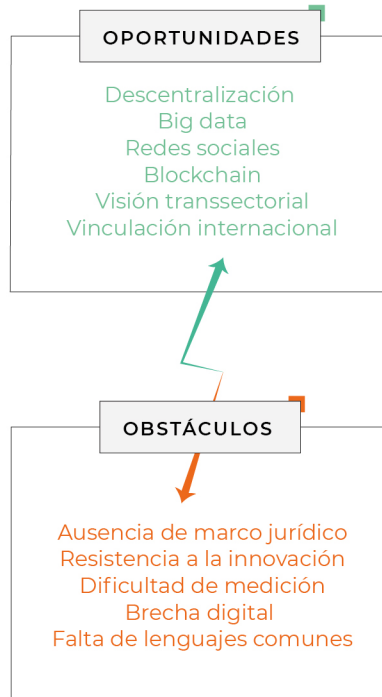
OPORTUNIDADES

Descentralización
Big data
Redes sociales
Blockchain
Visión transsectorial
Vinculación internacional

OBSTÁCULOS

Ausencia de marco jurídico
Resistencia a la innovación
Dificultad de medición
Brecha digital
Falta de lenguajes comunes